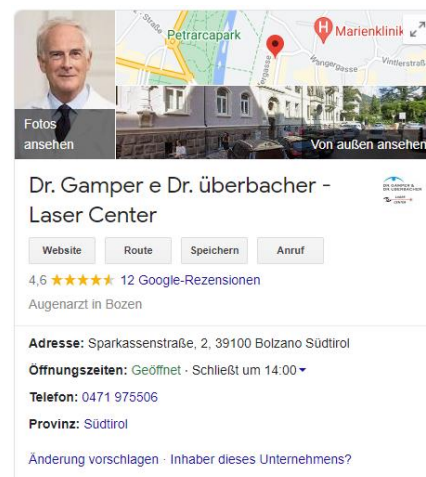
Fotos ansehen

Straße
Petrarcapark
Marienklinik
Bergasse
Weingartgasse
Vintlerstraße

Von außen ansehen

Dr. Gamper e Dr. überbacher - Laser Center

DR. GAMPER & DR. ÜBERBACHER
LASER CENTER

Website
Route
Speichern
Anruf

4,6 ★★★★★ 12 Google-Rezensionen

Augenarzt in Bozen

Adresse: Sparkassenstraße, 2, 39100 Bolzano Südtirol

Öffnungszeiten: Geöffnet · Schließt um 14:00

Telefon: 0471 975506

Provinz: Südtirol

Änderung vorschlagen · Inhaber dieses Unternehmens?